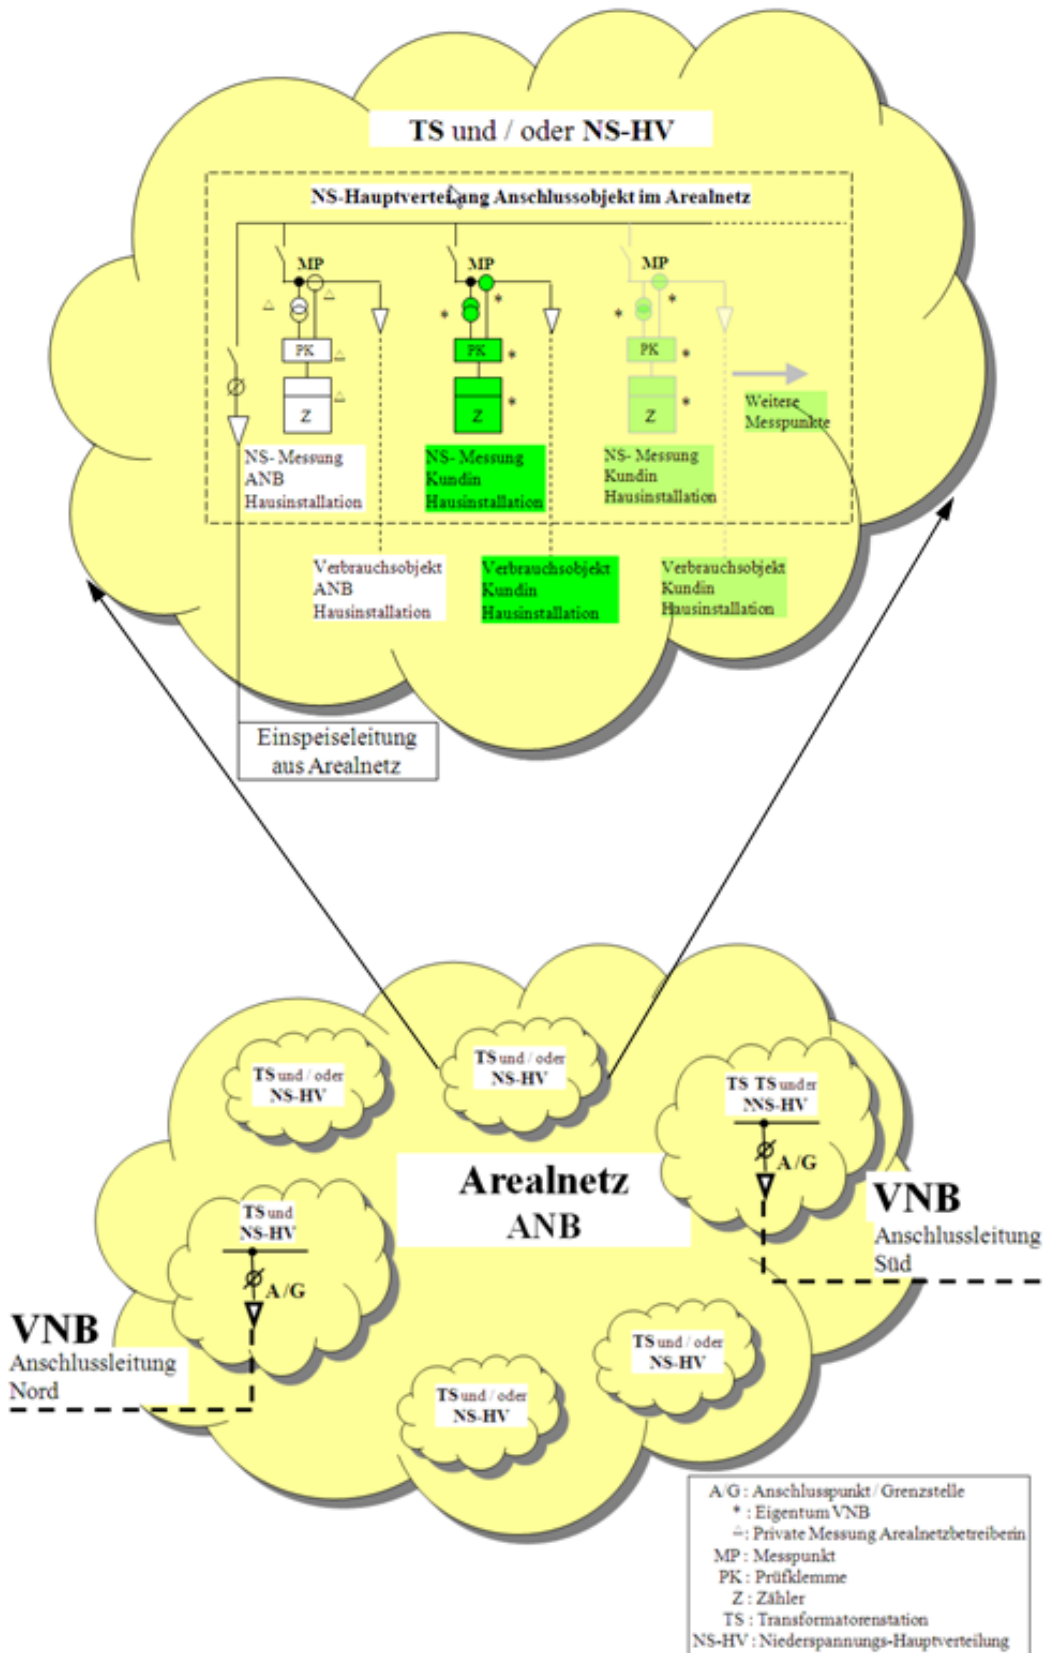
TS und / oder NS-HV

NS-Hauptverteilung Anschlussobjekt im Arealnetz

MP

MP

MP

PK

PK

PK

Z

Z

Z

*

*

*

*

*

*

*

*

Weitere Messpunkte

NS- Messung ANB Hausinstallation

NS- Messung Kundin Hausinstallation

NS- Messung Kundin Hausinstallation

Verbrauchsobjekt ANB Hausinstallation

Verbrauchsobjekt Kundin Hausinstallation

Verbrauchsobjekt Kundin Hausinstallation

Einspeiseleitung aus Arealnetz

TS und / oder NS-HV

TS und / oder NS-HV

TS TS und er NNS-HV

A/G

TS und NS-HV

A/G

Arealnetz ANB

VNB Anschlussleitung Süd

VNB Anschlussleitung Nord

TS und / oder NS-HV

TS und / oder NS-HV

A/G : Anschlusspunkt / Grenzstelle
* : Eigentum VNB
△ : Private Messung Arealnetzbetreiberin
MP : Messpunkt
PK : Prüfklemme
Z : Zähler
TS : Transformatorenstation
NS-HV : Niederspannungs-Hauptverteilung